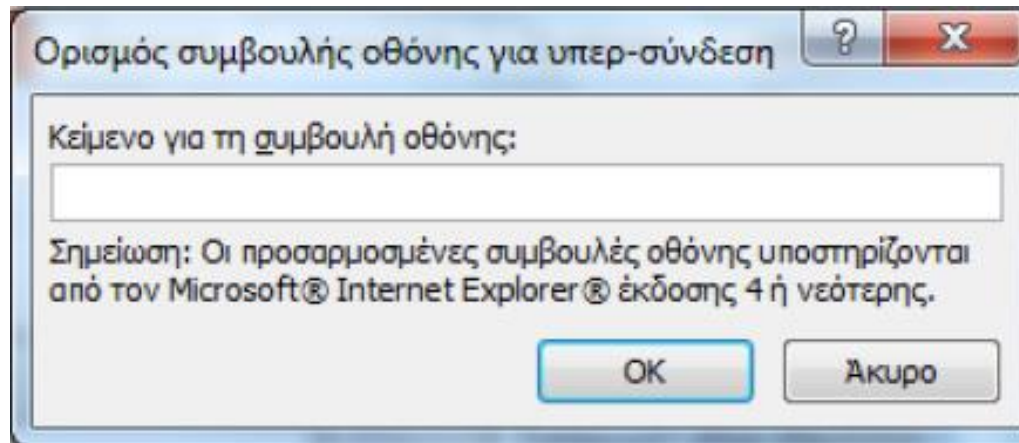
Ορισμός συμβουλής οθόνης για υπερ-σύνδεση

?

X

Κείμενο για τη συμβουλή οθόνης:

Σημείωση: Οι προσαρμοσμένες συμβουλές οθόνης υποστηρίζονται από τον Microsoft® Internet Explorer® έκδοσης 4 ή νεότερης.

OK

Άκυρο